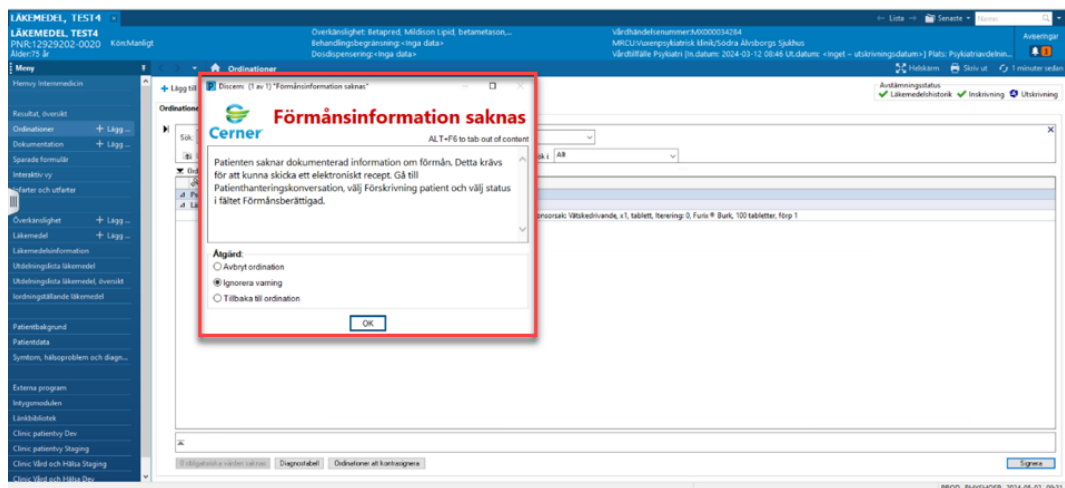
LÄKEMEDEL, TEST4
LÄKEMEDEL, TEST4
PNR:12929202-0020 Kön:Manligt
Ålder:75 år
Överkänslighet: Betapred, Mildison Lipid, betametason,...
Behandlingsbegränsning:<Inga data>
Dosdispensering:<Inga data>
Vårdhändelsenummer:MX000034284
MRCU:Vuxenpsykiatrisk klinik/Södra Älvsborgs Sjukhus
Vårdtillfälle Psykiatri [In.datum: 2024-03-12 08:46 Ut.datum: <inget – utskrivningsdatum>] Plats: Psykiatriavdelnin...
Lista Senaste Namn
Aviseringar
Meny
Ordinationer
Helskärm Skriv ut 1 minuter sedan
Hemsy Internmedicin
Resultat, översikt
Ordinationer + Lägg ...
Dokumentation + Lägg ...
Sparade formulär
Interaktiv vy
Infarter och utfarter
Överkänslighet + Lägg ...
Läkemedel + Lägg ...
Läkemedelsinformation
Utdelningslista läkemedel
Utdelningslista läkemedel, översikt
Iordningställande läkemedel
Patientbakgrund
Patientdata
Symtom, hälsoproblem och diagn...
Externa program
Intygsmodulen
Länkbibliotek
Clinic patientvy Dev
Clinic patientvy Staging
Clinic Vård och Hälsa Staging
Clinic Vård och Hälsa Dev
+ Lägg till
Ordination
Sök:
Avstämningsstatus
Läkemedelshistorik Inskrivning Utskrivning
Alt
onsorsak: Vätskedrivande, x1, tablett, Iterering: 0, Furix® Burk, 100 tabletter, förp 1
Obligatoriska värden saknas Diagnostabell Ordinationer att kontrasignera
Signera
Discern: (1 av 1) "Förmånsinformation saknas"
Cerner
Förmånsinformation saknas
ALT+F6 to tab out of content
Patienten saknar dokumenterad information om förmån. Detta krävs för att kunna skicka ett elektroniskt recept. Gå till Patienthanteringskonversation, välj Förskrivning patient och välj status i fältet Förmånsberättigad.
Åtgärd:
Avbryt ordination
Ignorera varning
Tillbaka till ordination
OK